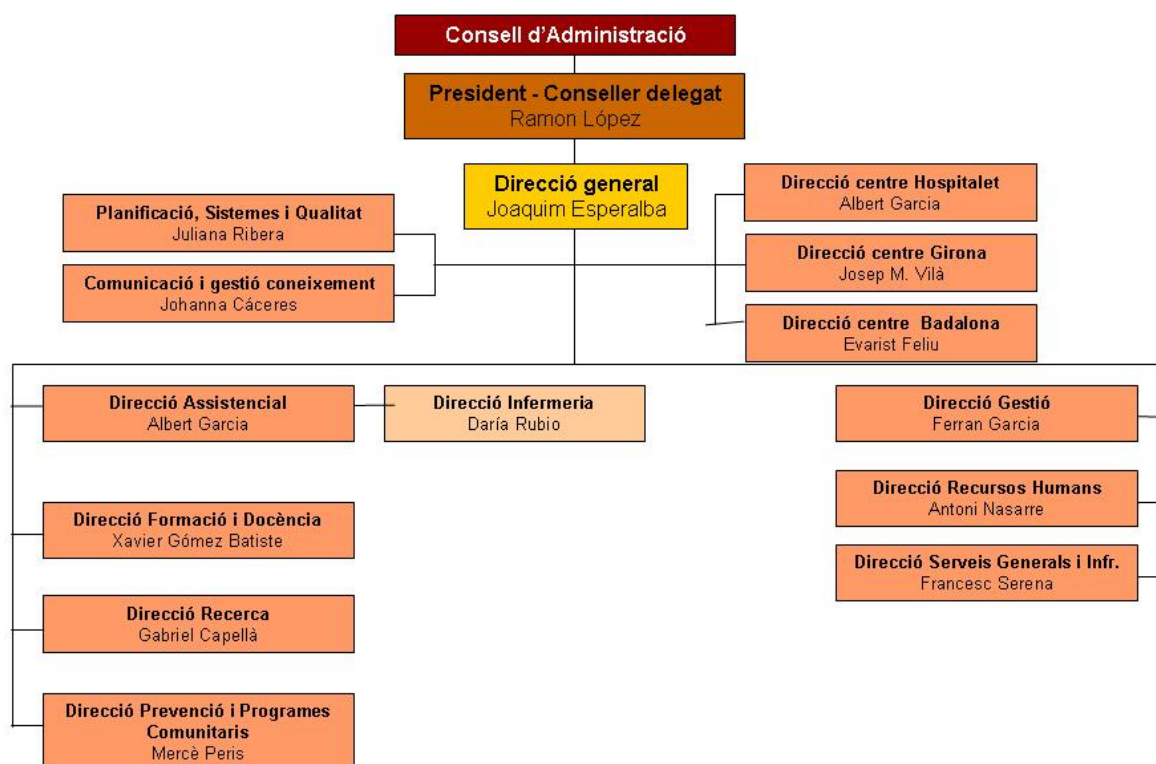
Consell d'Administració

President - Conseller delegat
Ramon López

Direcció general
Joaquim Esperalba

Planificació, Sistemes i Qualitat
Juliana Ribera

Comunicació i gestió coneixement
Johanna Cáceres

Direcció centre Hospitalet
Albert Garcia

Direcció centre Girona
Josep M. Vilà

Direcció centre Badalona
Evarist Feliu

Direcció Assistencial
Albert Garcia

Direcció Infermeria
Daría Rubio

Direcció Formació i Docència
Xavier Gómez Batiste

Direcció Recerca
Gabriel Capellà

Direcció Prevenció i Programes Comunitaris
Mercè Peris

Direcció Gestió
Ferran Garcia

Direcció Recursos Humans
Antoni Nasarre

Direcció Serveis Generals i Infr.
Francesc Serena